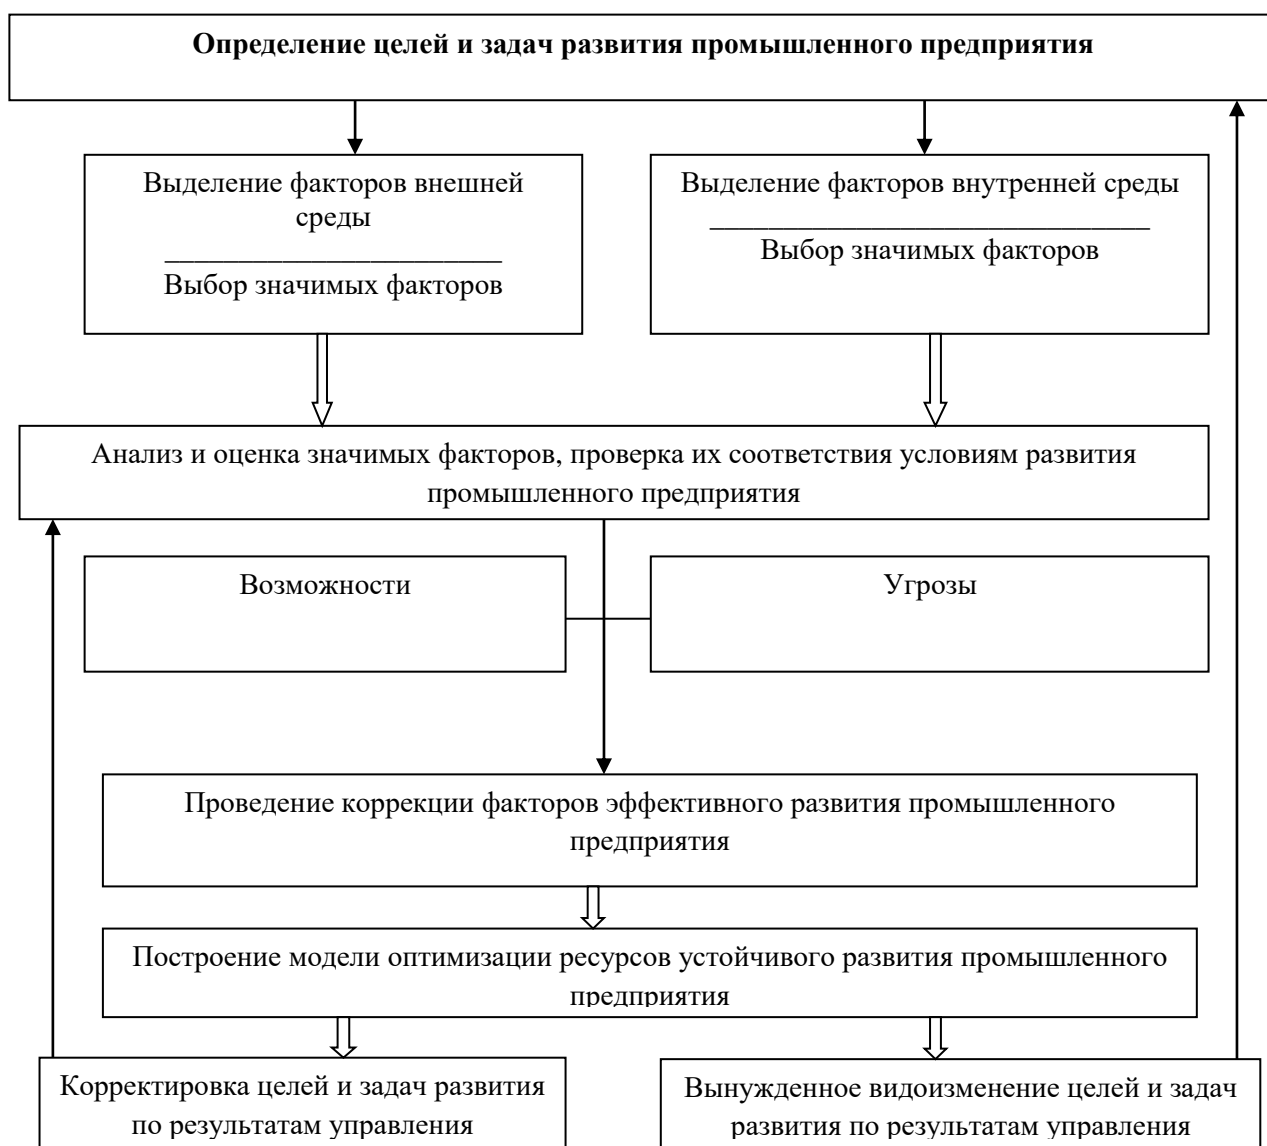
Определение целей и задач развития промышленного предприятия

Выделение факторов внешней среды

Выбор значимых факторов

Выделение факторов внутренней среды

Выбор значимых факторов

Анализ и оценка значимых факторов, проверка их соответствия условиям развития промышленного предприятия

Возможности

Угрозы

Проведение коррекции факторов эффективного развития промышленного предприятия

Построение модели оптимизации ресурсов устойчивого развития промышленного предприятия

Корректировка целей и задач развития по результатам управления

Вынужденное видоизменение целей и задач развития по результатам управления